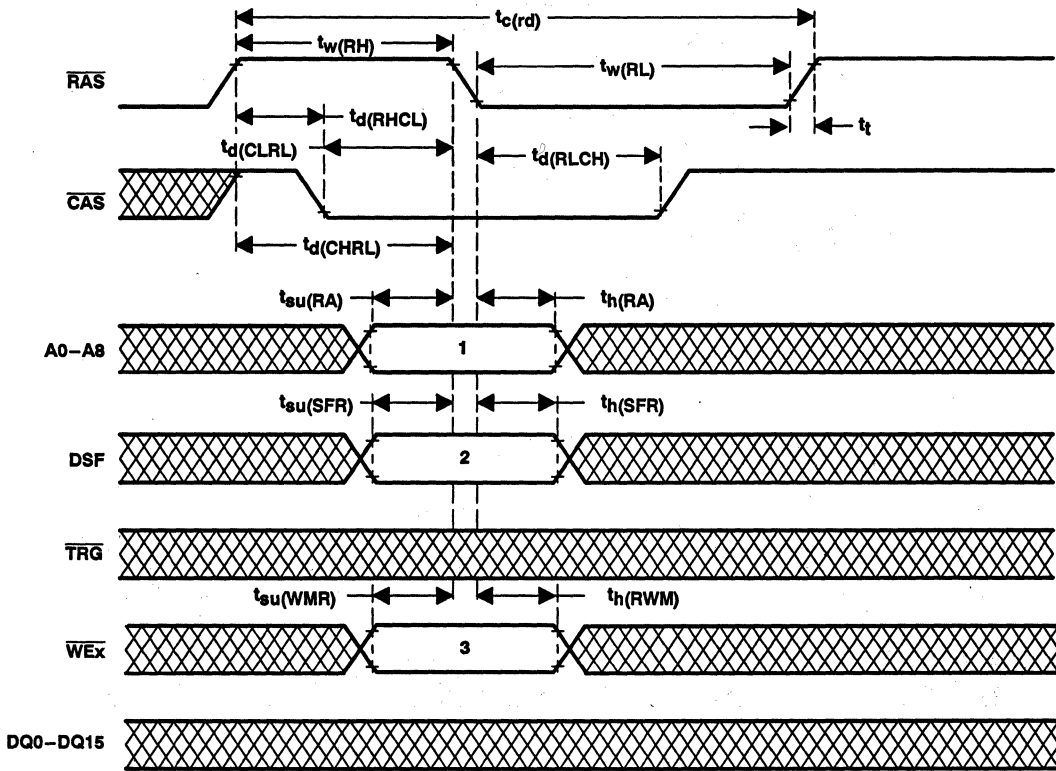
$t_{c(rd)}$
$t_{w(RH)}$
$t_{w(RL)}$
$\overline{RAS}$
$t_{d(RHCL)}$
$t_t$
$t_{d(CLRL)}$
$t_{d(RLCH)}$
$\overline{CAS}$
$t_{d(CHRL)}$
$t_{su(RA)}$
$t_{h(RA)}$
A0–A8
1
$t_{su(SFR)}$
$t_{h(SFR)}$
DSF
2
$\overline{TRG}$
$t_{su(WMR)}$
$t_{h(RWM)}$
$\overline{WEx}$
3
DQ0–DQ15